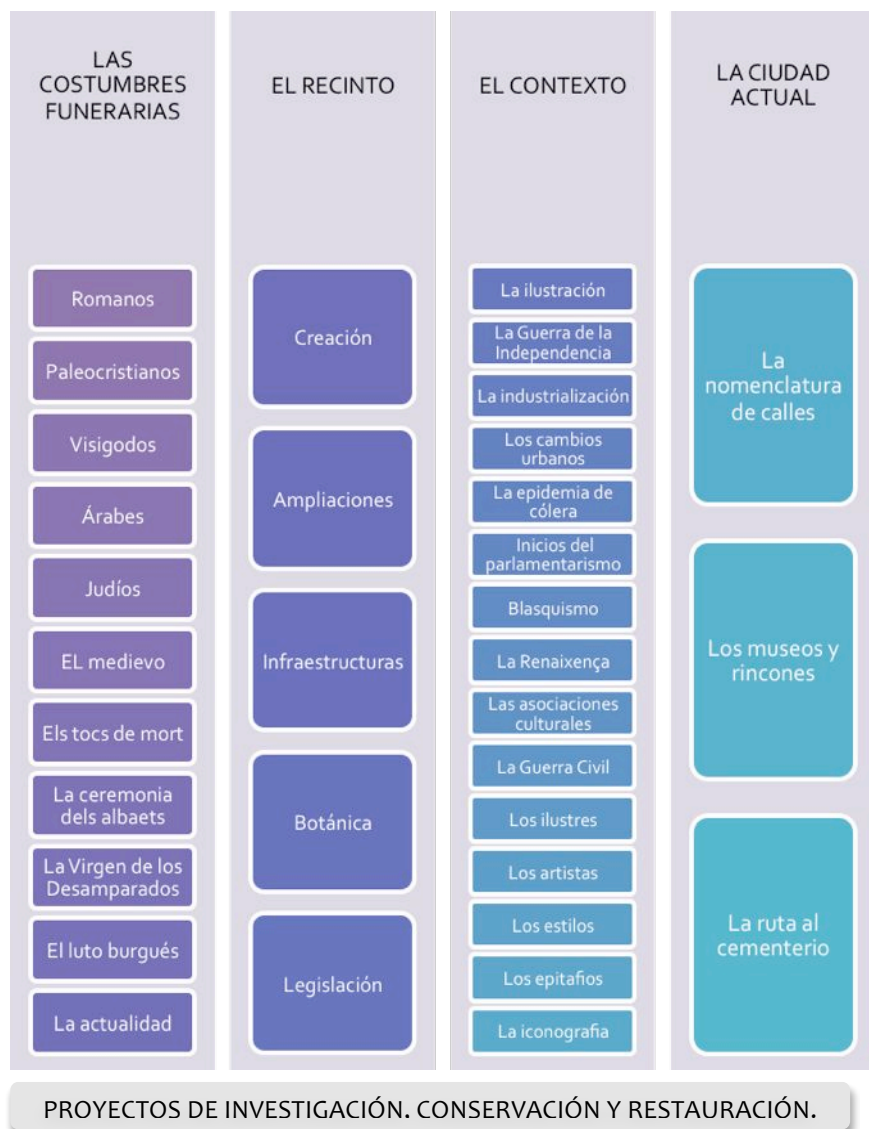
LAS COSTUMBRES FUNERARIAS

Romanos

Paleocristianos

Visigodos

Árabes

Judíos

EL medievo

Els tocs de mort

La ceremonia dels albaets

La Virgen de los Desamparados

El luto burgués

La actualidad

EL RECINTO

Creación

Ampliaciones

Infraestructuras

Botánica

Legislación

EL CONTEXTO

La ilustración

La Guerra de la Independencia

La industrialización

Los cambios urbanos

La epidemia de cólera

Inicios del parlamentarismo

Blasquismo

La Renaixença

Las asociaciones culturales

La Guerra Civil

Los ilustres

Los artistas

Los estilos

Los epitafios

La iconografia

LA CIUDAD ACTUAL

La nomenclatura de calles

Los museos y rincones

La ruta al cementerio

PROYECTOS DE INVESTIGACIÓN. CONSERVACIÓN Y RESTAURACIÓN.